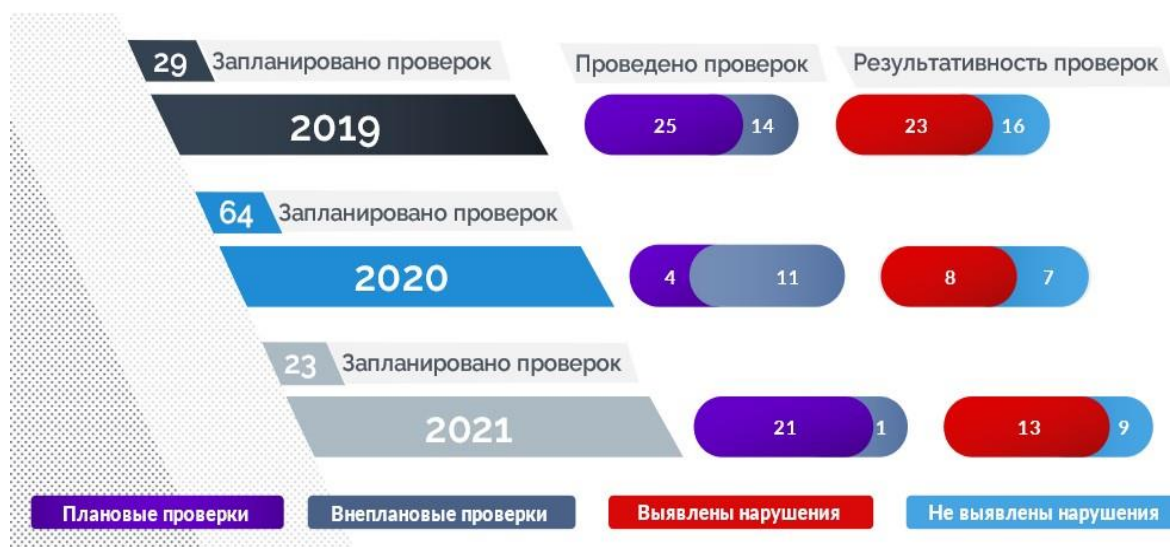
29 Запланировано проверок

Проведено проверок

Результативность проверок

2019

25 14

23 16

64 Запланировано проверок

2020

4 11

8 7

23 Запланировано проверок

2021

21 1

13 9

Плановые проверки

Внеплановые проверки

Выявлены нарушения

Не выявлены нарушения